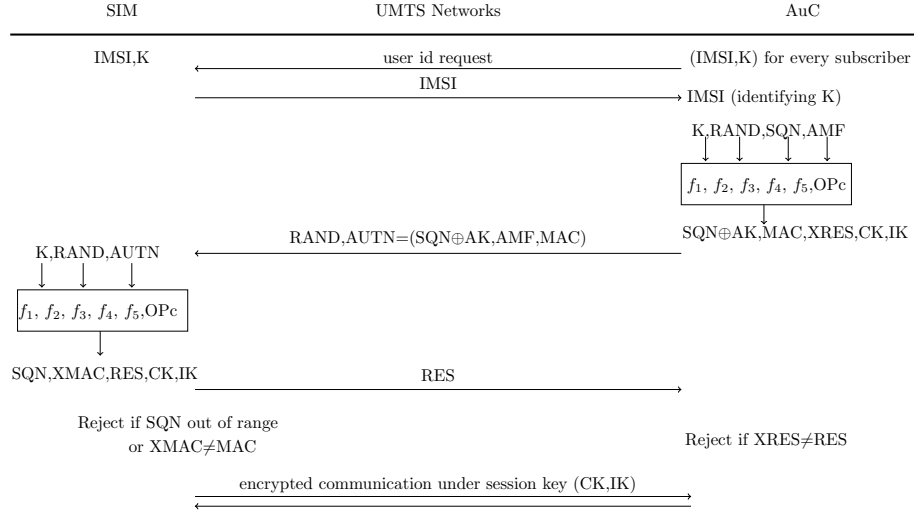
SIM

UMTS Networks

AuC

IMSI,K

user id request

(IMSI,K) for every subscriber

IMSI

IMSI (identifying K)

K,RAND,SQN,AMF

$f_1$, $f_2$, $f_3$, $f_4$, $f_5$,OPc

SQN$\oplus$AK,MAC,XRES,CK,IK

RAND,AUTN=(SQN$\oplus$AK,AMF,MAC)

K,RAND,AUTN

$f_1$, $f_2$, $f_3$, $f_4$, $f_5$,OPc

SQN,XMAC,RES,CK,IK

RES

Reject if SQN out of range or XMAC$\neq$MAC

Reject if XRES$\neq$RES

encrypted communication under session key (CK,IK)